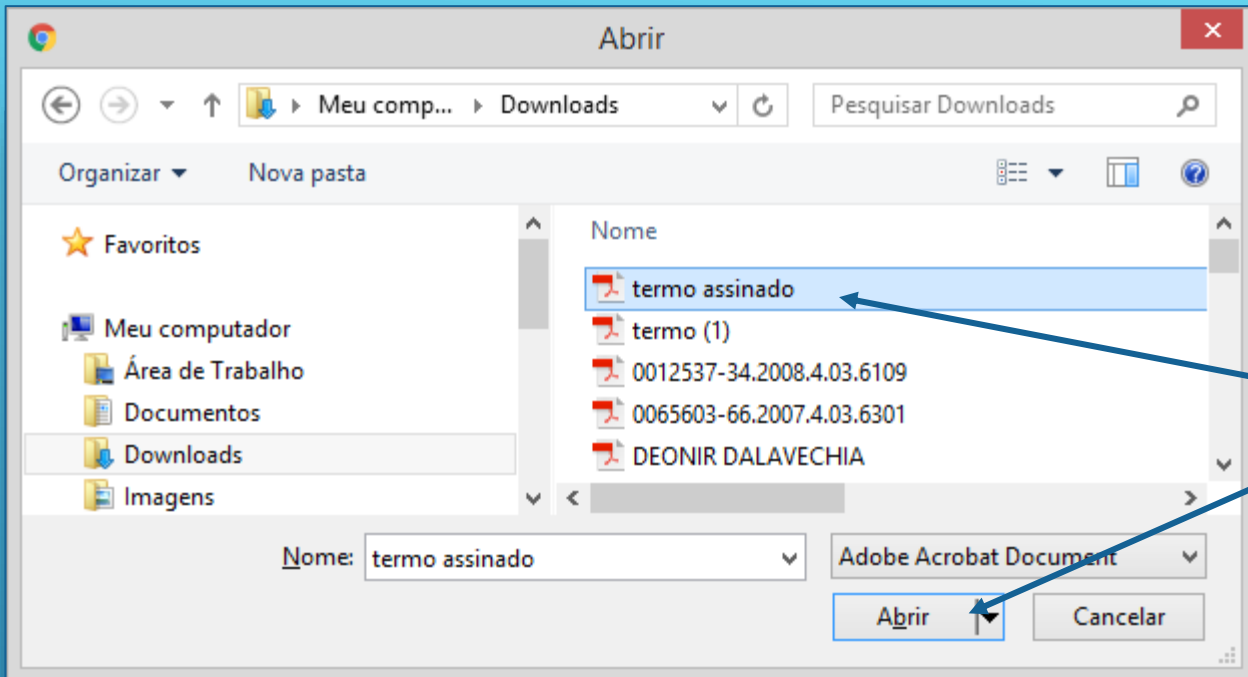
Abrir

Meu comp... ▸ Downloads

Pesquisar Downloads

Organizar ▾ Nova pasta

Favoritos

Meu computador
Área de Trabalho
Documentos
Downloads
Imagens

Nome
termo assinado
termo (1)
0012537-34.2008.4.03.6109
0065603-66.2007.4.03.6301
DEONIR DALAVECHIA

Nome: termo assinado

Adobe Acrobat Document

Abrir

Cancelar